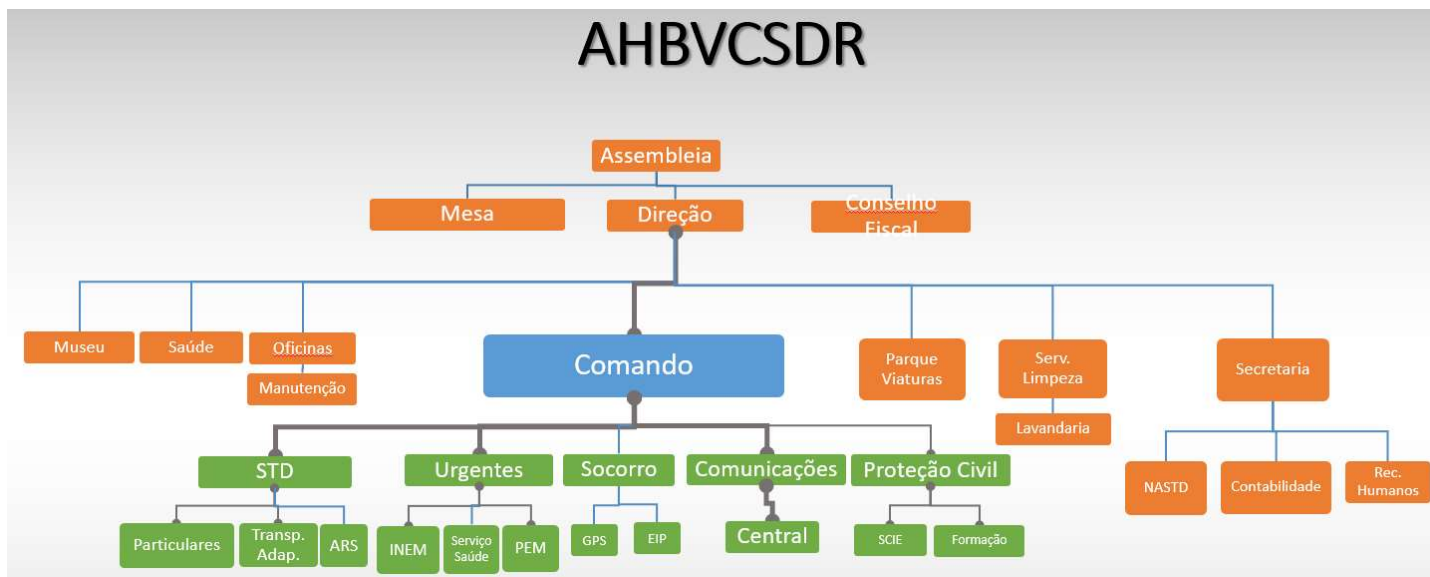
AHBVCSDR

Assembleia

Mesa

Direção

Conselho Fiscal

Museu

Saúde

Oficinas

Manutenção

Comando

Parque Viaturas

Serv. Limpeza

Lavandaria

Secretaria

NASTD

Contabilidade

Rec. Humanos

STD

Particulares

Transp. Adap.

ARS

Urgentes

INEM

Serviço Saúde

PEM

Socorro

GPS

EIP

Comunicações

Central

Proteção Civil

SCIE

Formação